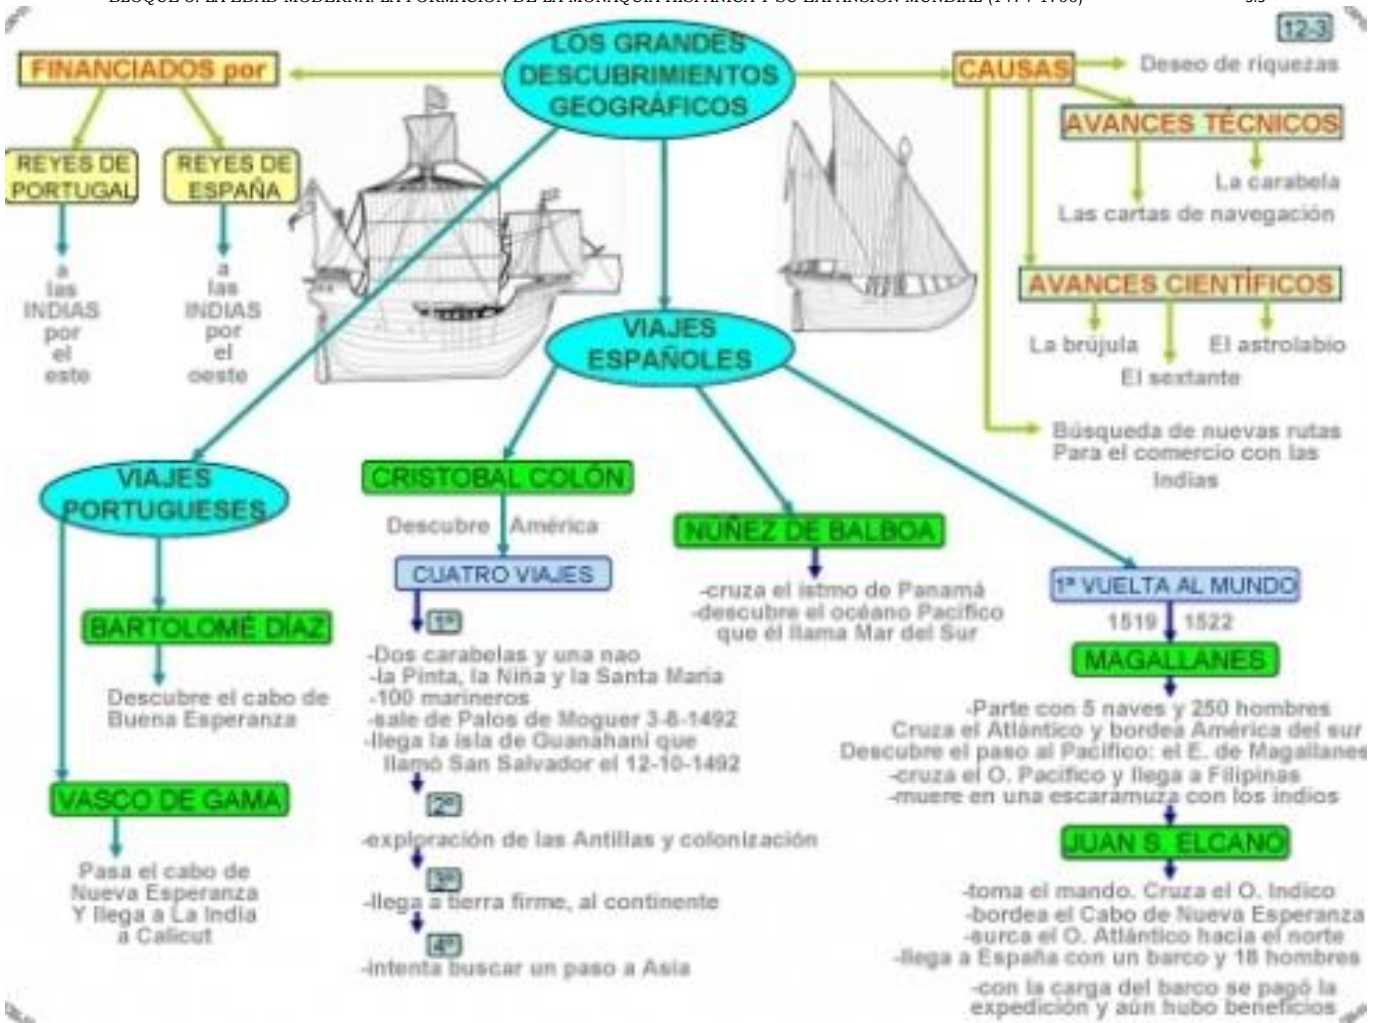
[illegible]

12-3

LOS GRANDES DESCUBRIMIENTOS GEOGRÁFICOS

FINANCIADOS por

REYES DE PORTUGAL

a las INDIAS por el este

REYES DE ESPAÑA

a las INDIAS por el oeste

CAUSAS

Deseo de riquezas

AVANCES TÉCNICOS

La carabela

Las cartas de navegación

AVANCES CIENTÍFICOS

La brújula

El astrolabio

El sextante

Búsqueda de nuevas rutas Para el comercio con las Indias

VIAJES ESPAÑOLES

VIAJES PORTUGUESES

BARTOLOMÉ DÍAZ

Descubre el cabo de Buena Esperanza

VASCO DE GAMA

Pasa el cabo de Nueva Esperanza Y llega a La India a Calicut

CRISTOBAL COLÓN

Descubre América

CUATRO VIAJES

1º

-Dos carabelas y una nao
-la Pinta, la Niña y la Santa María
-100 marineros
-sale de Palos de Moguer 3-8-1492
-llega la isla de Guanahaní que llamó San Salvador el 12-10-1492

2º

-exploración de las Antillas y colonización

3º

-llega a tierra firme, al continente

4º

-intenta buscar un paso a Asia

NÚÑEZ DE BALBOA

-cruza el istmo de Panamá
-descubre el océano Pacífico que él llama Mar del Sur

1ª VUELTA AL MUNDO

1519 1522

MAGALLANES

-Parte con 5 naves y 250 hombres
Cruza el Atlántico y bordea América del sur
Descubre el paso al Pacífico: el E. de Magallanes
-cruza el O. Pacífico y llega a Filipinas
-muere en una escaramuza con los indios

JUAN S. ELCANO

-toma el mando. Cruza el O. Indico
-bordea el Cabo de Nueva Esperanza
-surca el O. Atlántico hacia el norte
-llega a España con un barco y 18 hombres
-con la carga del barco se pagó la expedición y aún hubo beneficios